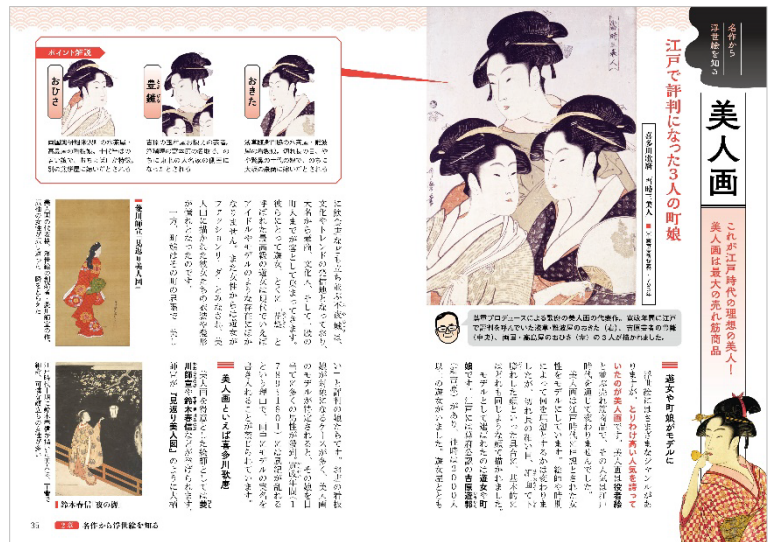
名作から浮世絵を知る

美人画

これが江戸時代の理想の美人！
美人画は最大の売れ筋商品

江戸で評判になった3人の町娘

喜多川歌麿「寛政三美人」

ポイント解説

おひさ

豊雛

おきた

遊女や町娘がモデルに

浮世絵にはさまざまなジャンルがありましたが、とりわけ高い人気を誇っていたのが美人画です。

美人画といえば喜多川歌麿

菱川師宣「見返り美人図」

鈴木春信「夜の梅」

35 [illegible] 名作から浮世絵を知る